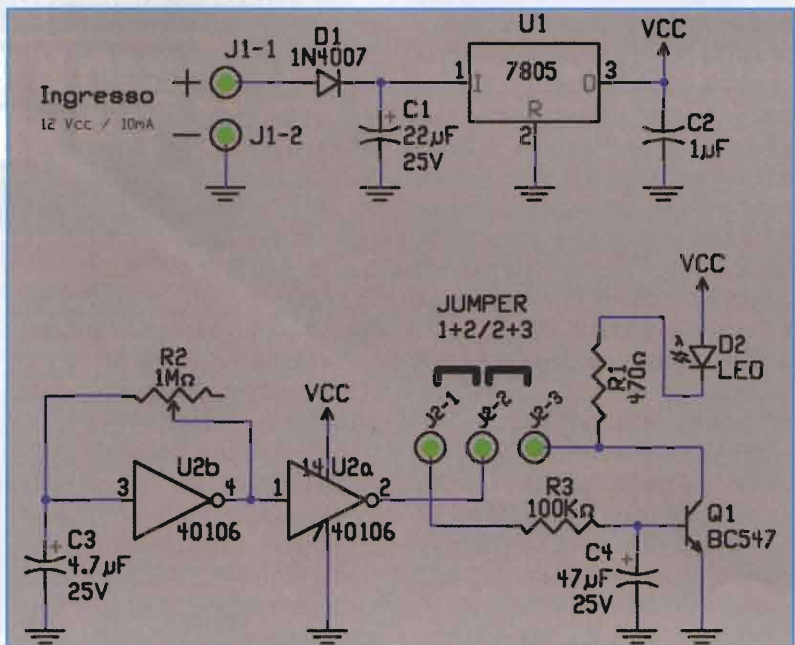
D1
1N4007
J1-1
U1
7805
VCC
Ingresso
12 Vcc / 10mA
+
—
J1-2
1
I
O
3
R
2
C1
22μF
25V
+
C2
1μF

VCC
JUMPER
1+2/2+3
R2
1MΩ
VCC
D2
LED
R1
470Ω
J2-1
J2-2
J2-3
14
U2a
U2b
3
4
1
2
7
40106
40106
R3
100KΩ
Q1
BC547
C3
4.7μF
25V
+
C4
47μF
25V
+